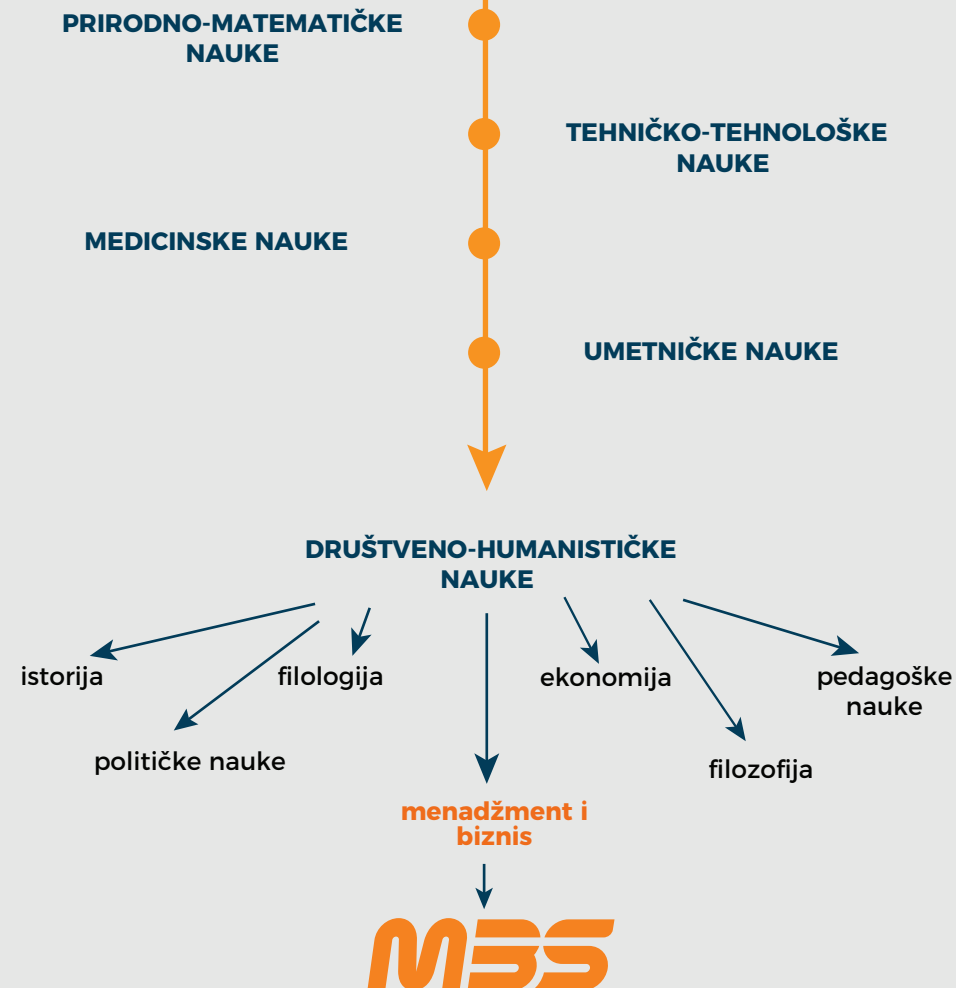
PRIRODNO-MATEMATIČKE NAUKE

TEHNIČKO-TEHNOLOŠKE NAUKE

MEDICINSKE NAUKE

UMETNIČKE NAUKE

DRUŠTVENO-HUMANISTIČKE NAUKE

istorija

filologija

ekonomija

pedagoške nauke

političke nauke

filozofija

menadžment i biznis

MBS